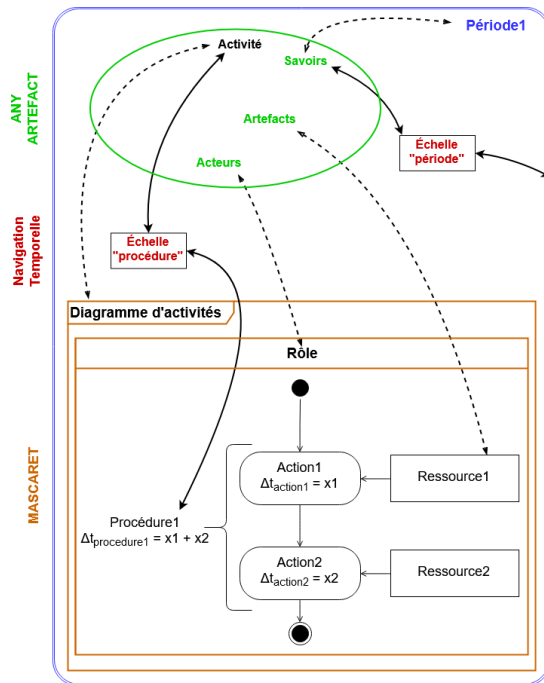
Période1

ANY ARTEFACT

Activité

Savoirs

Artefacts

Acteurs

Échelle "période"

Navigation Temporelle

Échelle "procédure"

Diagramme d'activités

Rôle

MASCARET

Action1
$\Delta t_{action1}$ = x1

Ressource1

Procédure1
$\Delta t_{procedure1}$ = x1 + x2

Action2
$\Delta t_{action2}$ = x2

Ressource2